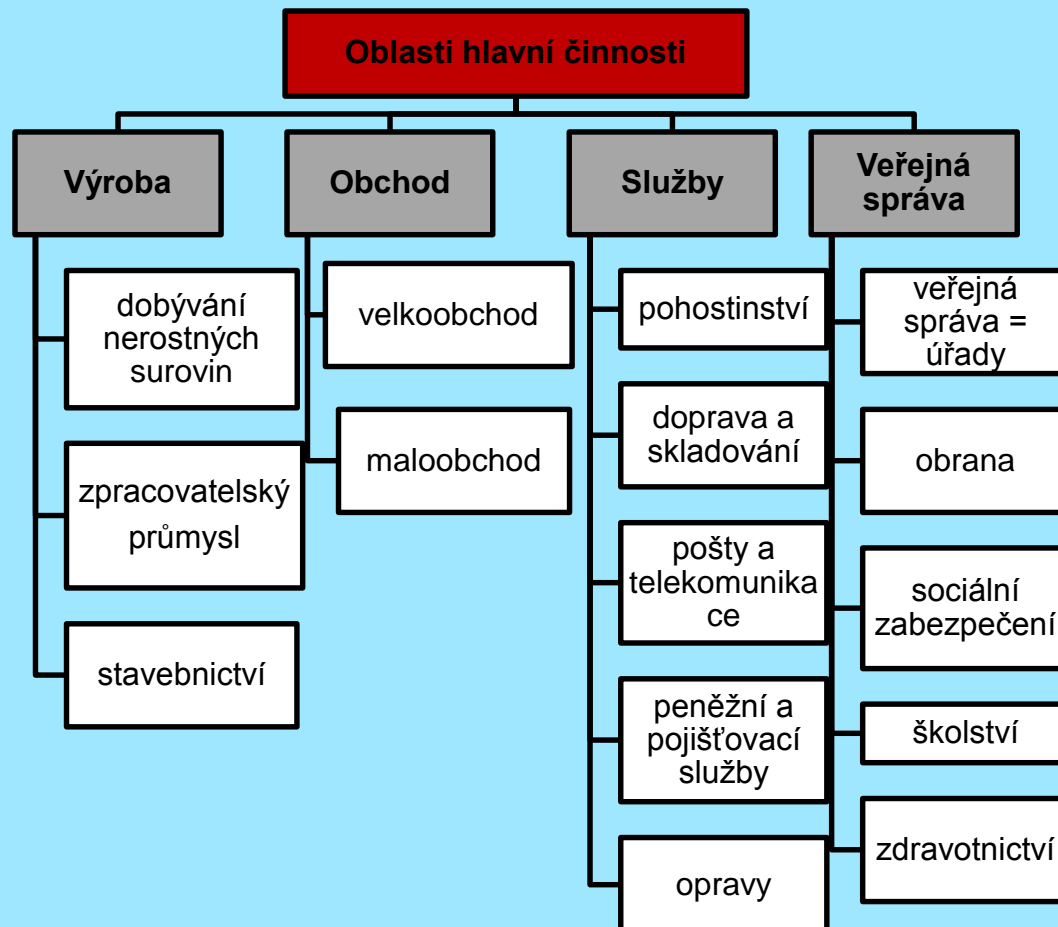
Oblasti hlavní činnosti

Výroba

dobývání nerostných surovin

zpracovatelský průmysl

stavebnictví

Obchod

velkoobchod

maloobchod

Služby

pohostinství

doprava a skladování

pošty a telekomunikace

peněžní a pojišťovací služby

opravy

Veřejná správa

veřejná správa = úřady

obrana

sociální zabezpečení

školství

zdravotnictví